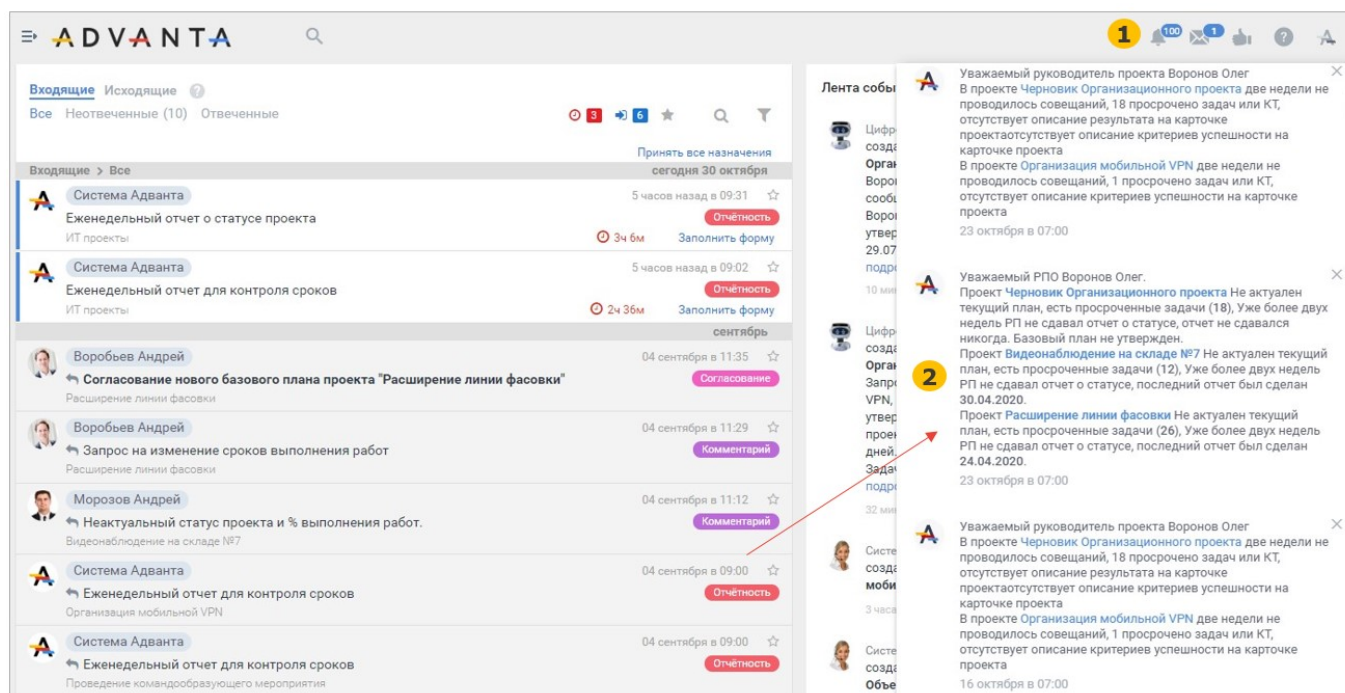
ADVANTA

1 100 1

Входящие Исходящие
Все Неотвеченные (10) Отвеченные

3 6

Принять все назначения

Входящие > Все сегодня 30 октября

Система Адванта 5 часов назад в 09:31
Еженедельный отчет о статусе проекта Отчётность
ИТ проекты 3ч 6м Заполнить форму

Система Адванта 5 часов назад в 09:02
Еженедельный отчет для контроля сроков Отчётность
ИТ проекты 2ч 36м Заполнить форму

сентябрь

Воробьев Андрей 04 сентября в 11:35
Согласование нового базового плана проекта "Расширение линии фасовки" Согласование
Расширение линии фасовки

Воробьев Андрей 04 сентября в 11:29
Запрос на изменение сроков выполнения работ Комментарий
Расширение линии фасовки

Морозов Андрей 04 сентября в 11:12
Неактуальный статус проекта и % выполнения работ. Комментарий
Видеонаблюдение на складе №7

Система Адванта 04 сентября в 09:00
Еженедельный отчет для контроля сроков Отчётность
Организация мобильной VPN

Система Адванта 04 сентября в 09:00
Еженедельный отчет для контроля сроков Отчётность
Проведение командообразующего мероприятия

Лента собы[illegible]

Цифр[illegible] созда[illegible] Орган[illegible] Ворон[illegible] сообщ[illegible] Ворон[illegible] утвер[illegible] 29.07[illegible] подро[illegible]
10 ми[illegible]

Цифр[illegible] созда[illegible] Орган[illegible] Запро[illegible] VPN, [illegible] утвер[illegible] проек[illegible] дней.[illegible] Задач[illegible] подро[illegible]
32 ми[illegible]

Систе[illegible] созда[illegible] мобил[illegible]
3 часа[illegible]

Систе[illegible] созда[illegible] Объе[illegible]

Уважаемый руководитель проекта Воронов Олег
В проекте Черновик Организационного проекта две недели не проводилось совещаний, 18 просрочено задач или КТ, отсутствует описание результата на карточке проектаотсутствует описание критериев успешности на карточке проекта
В проекте Организация мобильной VPN две недели не проводилось совещаний, 1 просрочено задач или КТ, отсутствует описание критериев успешности на карточке проекта
23 октября в 07:00

Уважаемый РПО Воронов Олег.
Проект Черновик Организационного проекта Не актуален текущий план, есть просроченные задачи (18), Уже более двух недель РП не сдавал отчет о статусе, отчет не сдавался никогда. Базовый план не утвержден.
Проект Видеонаблюдение на складе №7 Не актуален текущий план, есть просроченные задачи (12), Уже более двух недель РП не сдавал отчет о статусе, последний отчет был сделан 30.04.2020.
Проект Расширение линии фасовки Не актуален текущий план, есть просроченные задачи (26), Уже более двух недель РП не сдавал отчет о статусе, последний отчет был сделан 24.04.2020.
23 октября в 07:00

2

Уважаемый руководитель проекта Воронов Олег
В проекте Черновик Организационного проекта две недели не проводилось совещаний, 18 просрочено задач или КТ, отсутствует описание результата на карточке проектаотсутствует описание критериев успешности на карточке проекта
В проекте Организация мобильной VPN две недели не проводилось совещаний, 1 просрочено задач или КТ, отсутствует описание критериев успешности на карточке проекта
16 октября в 07:00